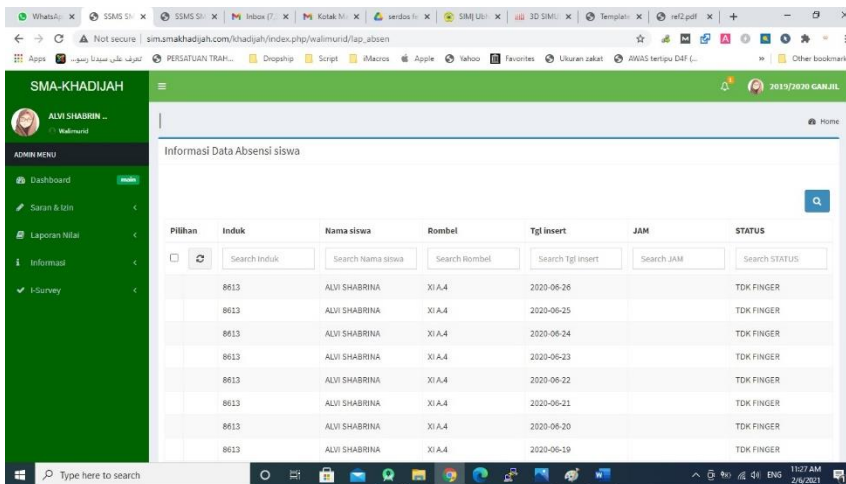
WhatsAp | SSMS SM | SSMS SM | M Inbox (7 | M Kotak M | serdos fe | SIMJ Ulin | 3D SIMU | Template | ref2.pdf | +

Not secure | sim.smakhadijah.com/khadijah/index.php/walimurid/lap_absen

Apps | تعرف على سيدنا رسو... | PERSATUAN TRAH... | Dropship | Script | iMacros | Apple | Yahoo | Favorites | Ukuran zakat | AWAS tertipu D4F (... | Other bookmarks

SMA-KHADIJAH

2019/2020 GANJIL

ALVI SHABRIN...
Walimurid

Home

ADMIN MENU

Dashboard main

Saran & Izin

Laporan Nilai

Informasi

I-Survey

Informasi Data Absensi siswa

| Pilihan | Induk | Nama siswa | Rombel | Tgl insert | JAM | STATUS |
|---|---|---|---|---|---|---|
| | Search Induk | Search Nama siswa | Search Rombel | Search Tgl insert | Search JAM | Search STATUS |
| | 8613 | ALVI SHABRINA | XI A.4 | 2020-06-26 | | TDK FINGER |
| | 8613 | ALVI SHABRINA | XI A.4 | 2020-06-25 | | TDK FINGER |
| | 8613 | ALVI SHABRINA | XI A.4 | 2020-06-24 | | TDK FINGER |
| | 8613 | ALVI SHABRINA | XI A.4 | 2020-06-23 | | TDK FINGER |
| | 8613 | ALVI SHABRINA | XI A.4 | 2020-06-22 | | TDK FINGER |
| | 8613 | ALVI SHABRINA | XI A.4 | 2020-06-21 | | TDK FINGER |
| | 8613 | ALVI SHABRINA | XI A.4 | 2020-06-20 | | TDK FINGER |
| | 8613 | ALVI SHABRINA | XI A.4 | 2020-06-19 | | TDK FINGER |

Type here to search

ENG 11:27 AM 2/6/2021